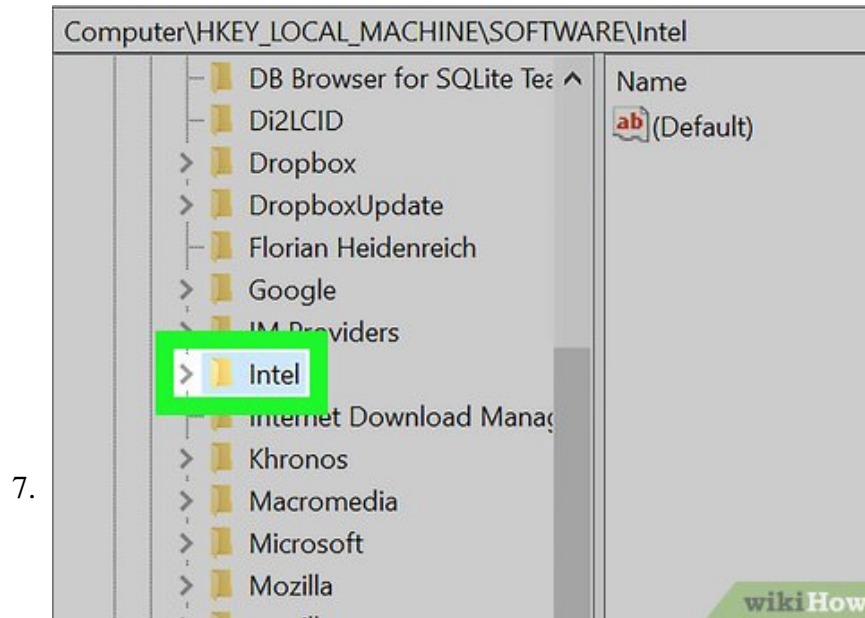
7.

Computer\HKEY_LOCAL_MACHINE\SOFTWARE\Intel

DB Browser for SQLite Tea
Di2LCID
Dropbox
DropboxUpdate
Florian Heidenreich
Google
IM Providers
Intel
Internet Download Manag
Khronos
Macromedia
Microsoft
Mozilla

Name
ab (Default)

wikiHow